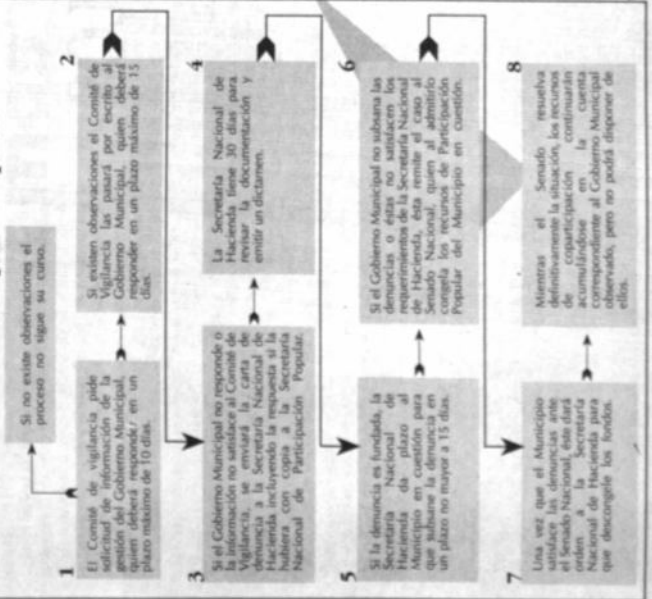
Si no existe observaciones el proceso no sigue su curso.

1

El Comité de vigilancia pide solicitud de información de la gestión del Gobierno Municipal, quien deberá responder en un plazo máximo de 10 días.

2

Si existen observaciones el Comité de Vigilancia las pasará por escrito al Gobierno Municipal, quien deberá responder en un plazo máximo de 15 días.

3

Si el Gobierno Municipal no responde o la información no satisface al Comité de Vigilancia, se enviará la carta denuncia a la Secretaría Nacional de Hacienda incluyendo la respuesta si la hubiera con copia a la Secretaría Nacional de Participación Popular.

4

La Secretaría Nacional de Hacienda tiene 30 días para revisar la documentación y emitir un dictamen.

5

Si la denuncia es fundada, la Secretaría Nacional de Hacienda da plazo al Municipio en cuestión para que subsane la denuncia en un plazo no mayor a 15 días.

6

Si el Gobierno Municipal no subsana las denuncias o éstas no satisfacen los requerimientos de la Secretaría Nacional de Hacienda, ésta remite el caso al Senado Nacional, quien al admitirlo congela los recursos de Participación Popular del Municipio en cuestión.

7

Una vez que el Municipio subsane las denuncias ante el Senado Nacional, éste dará orden a la Secretaría Nacional de Hacienda para que descongele los fondos.

8

Mientras el Senado resuelva definitivamente la situación, los recursos de coparticipación continuarán acumulándose en la cuenta correspondiente al Gobierno Municipal observado, pero no podrá disponer de ellos.